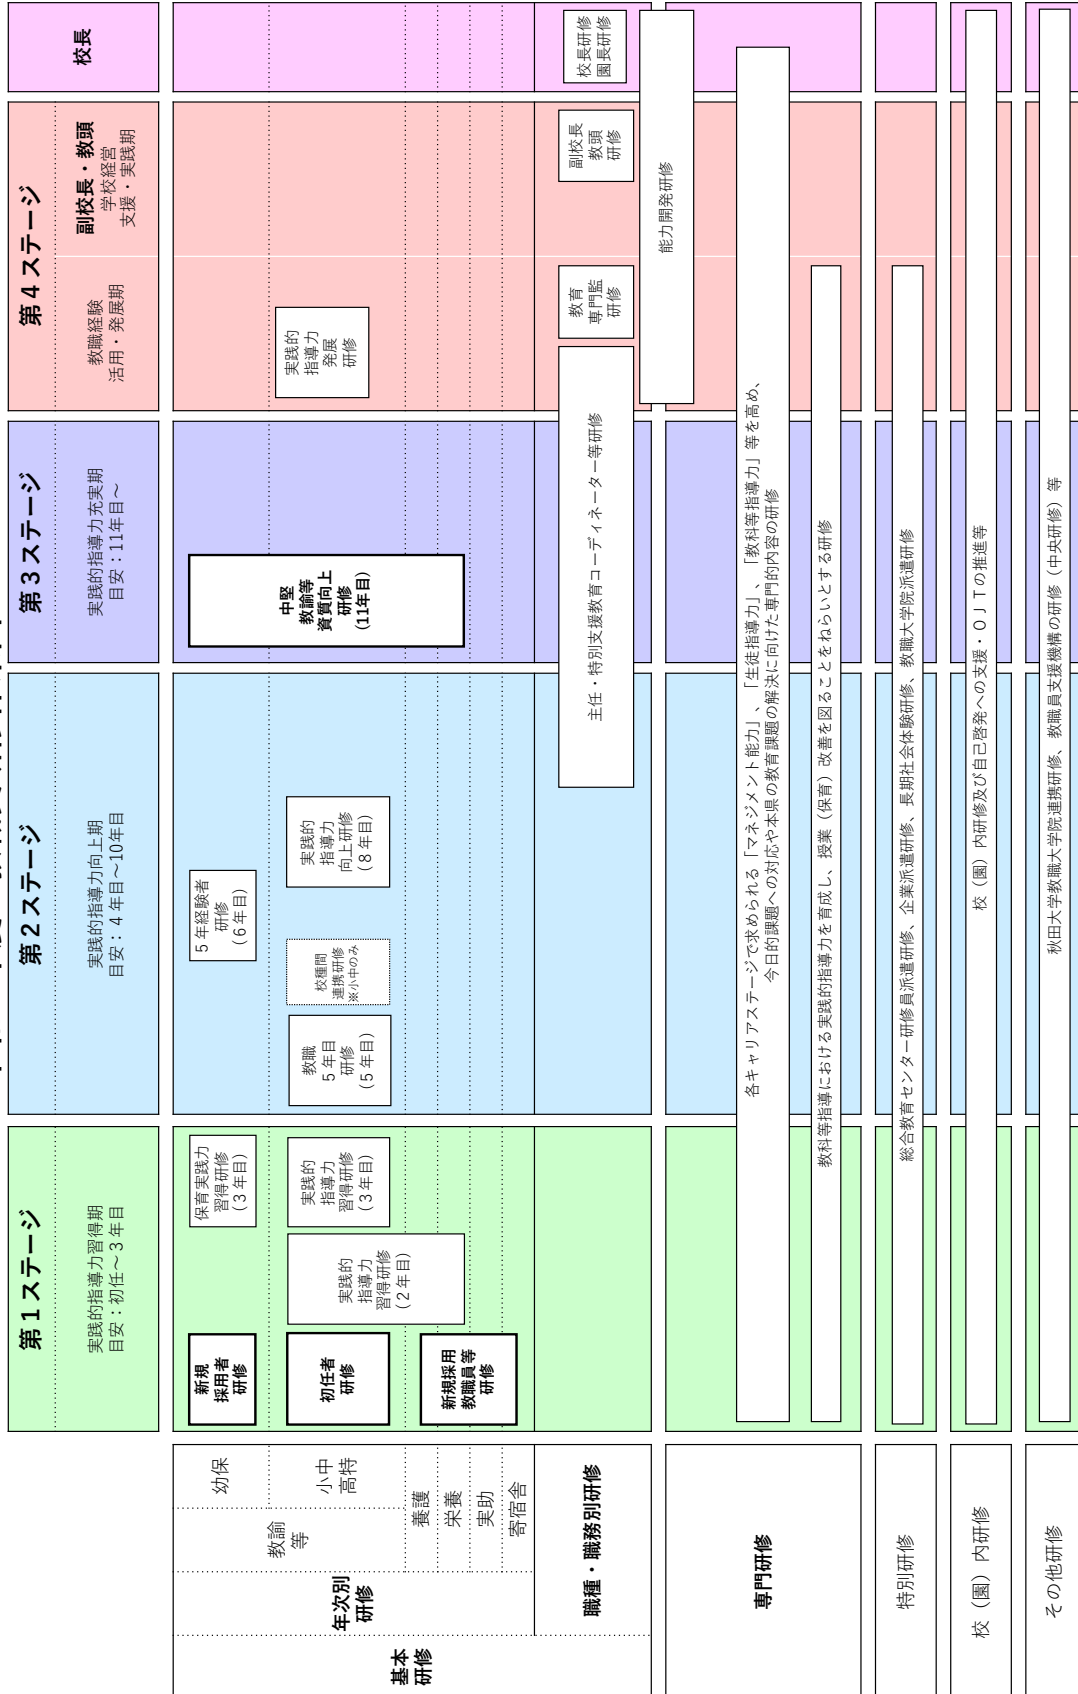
第１ステージ
実践的指導力習得期
目安：初任〜３年目

第２ステージ
実践的指導力向上期
目安：４年目〜10年目

第３ステージ
実践的指導力充実期
目安：11年目〜

第４ステージ
教職経験
活用・発展期

副校長・教頭
学校経営
支援・実践期

校長

基本研修
年次別研修
教諭等
幼保
小中高特
養護
栄養
実助
寄宿舎

新規採用者研修
保育実践力習得研修（３年目）

初任者研修
実践的指導力習得研修（２年目）
実践的指導力習得研修（３年目）

新規採用教職員等研修

教職５年目研修（５年目）
校種間連携研修 ※小中のみ
５年経験者研修（６年目）
実践的指導力向上研修（８年目）

中堅教諭等資質向上研修（11年目）

実践的指導力発展研修

職種・職務別研修
主任・特別支援教育コーディネーター等研修
教育専門監研修
副校長教頭研修
校長研修
園長研修
能力開発研修

専門研修
各キャリアステージで求められる「マネジメント能力」、「生徒指導力」、「教科等指導力」等を高め、今日的課題への対応や本県の教育課題の解決に向けた専門的内容の研修
教科等指導における実践的指導力を育成し、授業（保育）改善を図ることをねらいとする研修

特別研修
総合教育センター研修員派遣研修、企業派遣研修、長期社会体験研修、教職大学院派遣研修

校（園）内研修
校（園）内研修及び自己啓発への支援・ＯＪＴの推進等

その他研修
秋田大学教職大学院連携研修、教職員支援機構の研修（中央研修）等